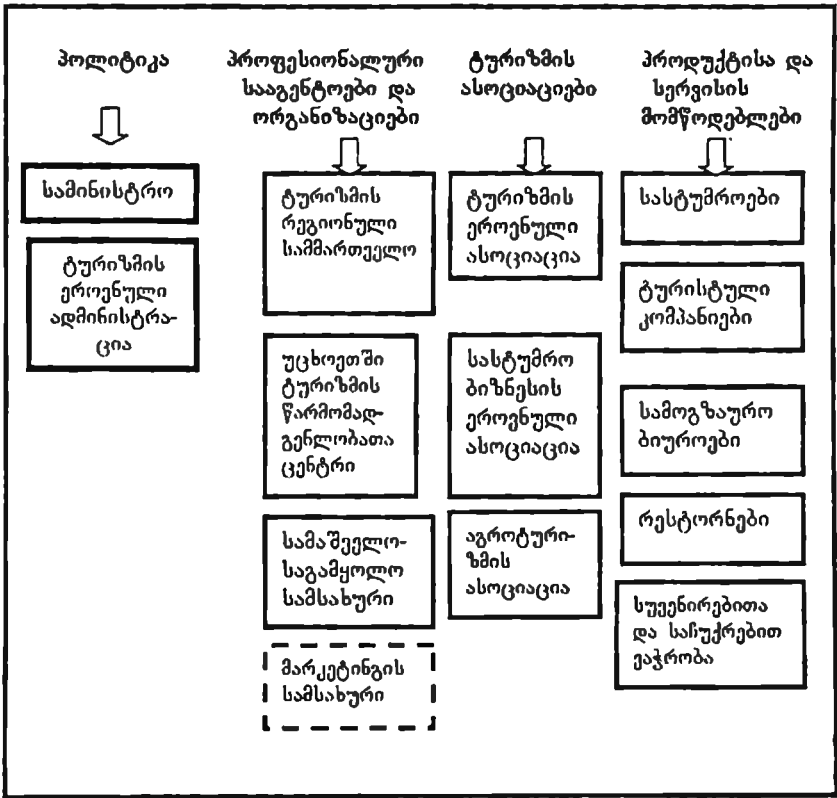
პოლიტიკა

სამინისტრო

ტურიზმის ეროვნული ადმინისტრაცია

პროფესიონალური სააგენტოები და ორგანიზაციები

ტურიზმის რეგიონული სამმართველო

უცხოეთში ტურიზმის წარმომადგენლობათა ცენტრი

სამაშველო-საგამყოლო სამსახური

მარკეტინგის სამსახური

ტურიზმის ასოციაციები

ტურიზმის ეროვნული ასოციაცია

სასტუმრო ბიზნესის ეროვნული ასოციაცია

აგროტურიზმის ასოციაცია

პროდუქტისა და სერვისის მომწოდებლები

სასტუმროები

ტურისტული კომპანიები

სამოგზაურო ბიუროები

რესტორნები

სუვენირებითა და საჩუქრებით ვაჭრობა